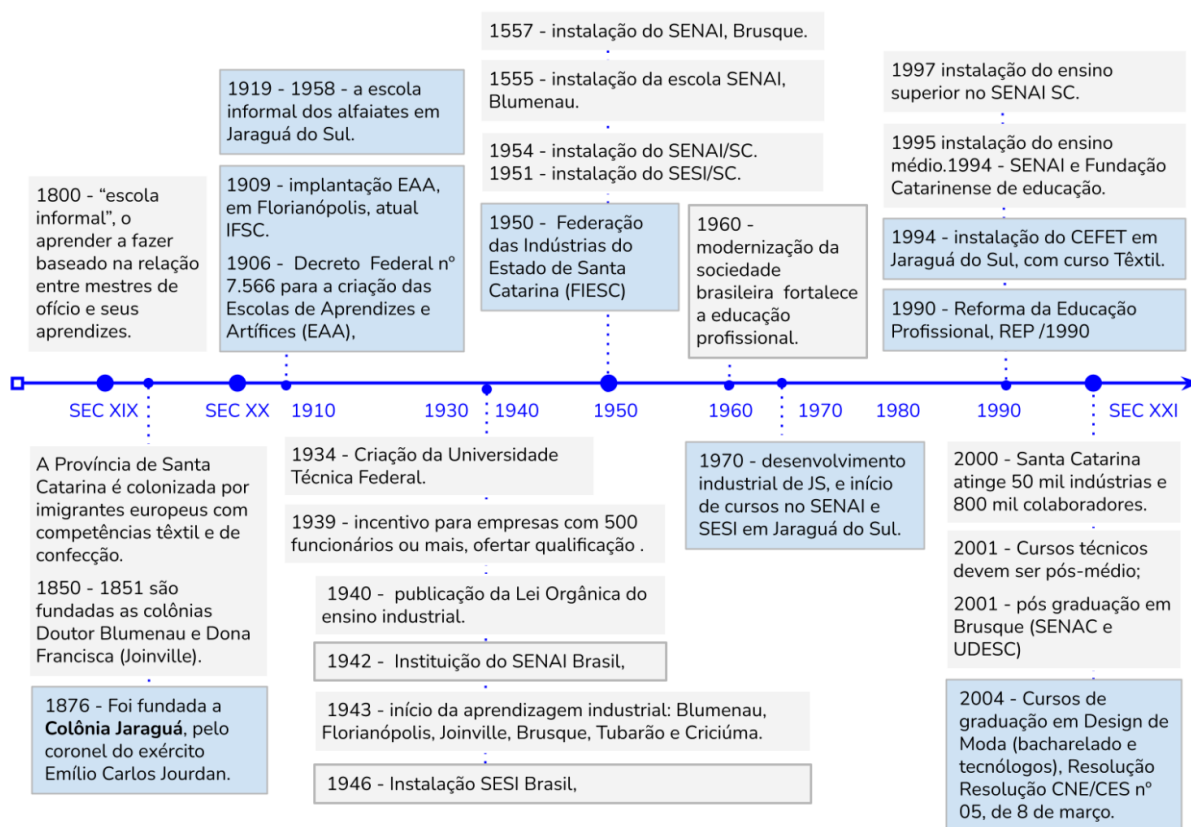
1800 - "escola informal", o aprender a fazer baseado na relação entre mestres de ofício e seus aprendizes.

1919 - 1958 - a escola informal dos alfaiates em Jaraguá do Sul.

1909 - implantação EAA, em Florianópolis, atual IFSC.

1906 - Decreto Federal nº 7.566 para a criação das Escolas de Aprendizes e Artífices (EAA),

1557 - instalação do SENAI, Brusque.

1555 - instalação da escola SENAI, Blumenau.

1954 - instalação do SENAI/SC.
1951 - instalação do SESI/SC.

1950 - Federação das Indústrias do Estado de Santa Catarina (FIESC)

1960 - modernização da sociedade brasileira fortalece a educação profissional.

1997 instalação do ensino superior no SENAI SC.

1995 instalação do ensino médio.1994 - SENAI e Fundação Catarinense de educação.

1994 - instalação do CEFET em Jaraguá do Sul, com curso Têxtil.

1990 - Reforma da Educação Profissional, REP /1990

SEC XIX SEC XX 1910 1930 1940 1950 1960 1970 1980 1990 SEC XXI

A Província de Santa Catarina é colonizada por imigrantes europeus com competências têxtil e de confecção.

1850 - 1851 são fundadas as colônias Doutor Blumenau e Dona Francisca (Joinville).

1876 - Foi fundada a **Colônia Jaraguá**, pelo coronel do exército Emílio Carlos Jourdan.

1934 - Criação da Universidade Técnica Federal.

1939 - incentivo para empresas com 500 funcionários ou mais, ofertar qualificação .

1940 - publicação da Lei Orgânica do ensino industrial.

1942 - Instituição do SENAI Brasil,

1943 - início da aprendizagem industrial: Blumenau, Florianópolis, Joinville, Brusque, Tubarão e Criciúma.

1946 - Instalação SESI Brasil,

1970 - desenvolvimento industrial de JS, e início de cursos no SENAI e SESI em Jaraguá do Sul.

2000 - Santa Catarina atinge 50 mil indústrias e 800 mil colaboradores.

2001 - Cursos técnicos devem ser pós-médio;

2001 - pós graduação em Brusque (SENAC e UDESC)

2004 - Cursos de graduação em Design de Moda (bacharelado e tecnólogos), Resolução Resolução CNE/CES nº 05, de 8 de março.